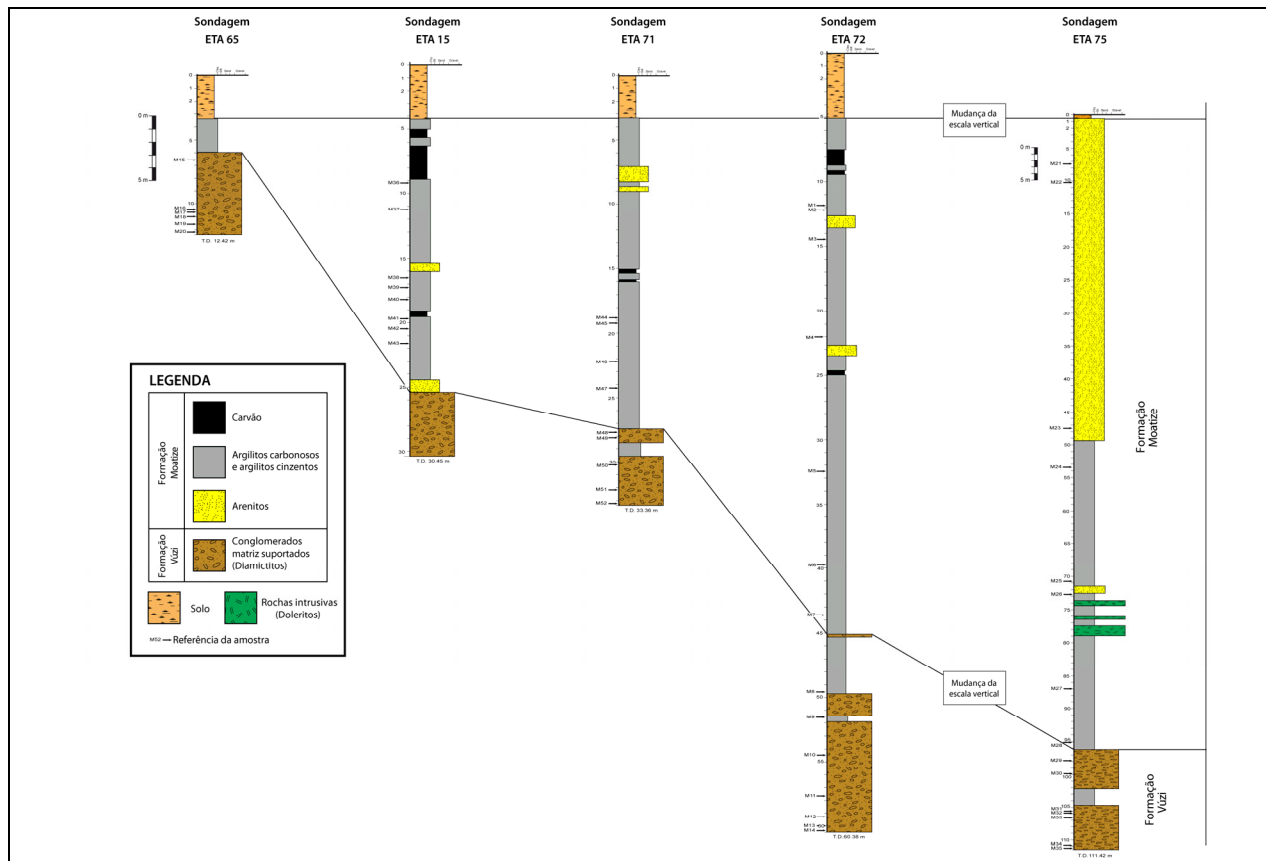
Sondagem ETA 65

Sondagem ETA 15

Sondagem ETA 71

Sondagem ETA 72

Sondagem ETA 75

0 m
5 m

0
1
2
5
M16
10
M17
M18
M19
M20
T.D. 12.42 m

0
1
2
5
10
M36
M37
15
M38
M39
M40
M41
20
M42
M43
25
30
T.D. 30.45 m

0
1
2
5
10
15
M44
M45
20
M46
M47
25
M48
M49
30
M50
M51
M52
T.D. 33.36 m

0
1
2
5
10
M1
M2
M3
15
20
M4
25
30
M5
35
M6
40
M7
45
M8
50
M9
M10
55
M11
M12
M13
M14
T.D. 60.38 m

Mudança da escala vertical

0 m
5 m

0
2
M21
M22
15
20
25
30
35
40
45
M23
50
M24
55
60
65
70
M25
M26
75
80
85
M27
90
95
M28
M29
M30
100
105
M31
M32
M33
110
M34
M35
T.D. 111.42 m

Formação Moatize

Formação Vúzi

Mudança da escala vertical

LEGENDA

Formação Moatize
Carvão
Argilitos carbonosos e argilitos cinzentos
Arenitos

Formação Vúzi
Conglomerados matriz suportados (Diamictitos)

Solo
Rochas intrusivas (Doleritos)

M52 Referência da amostra